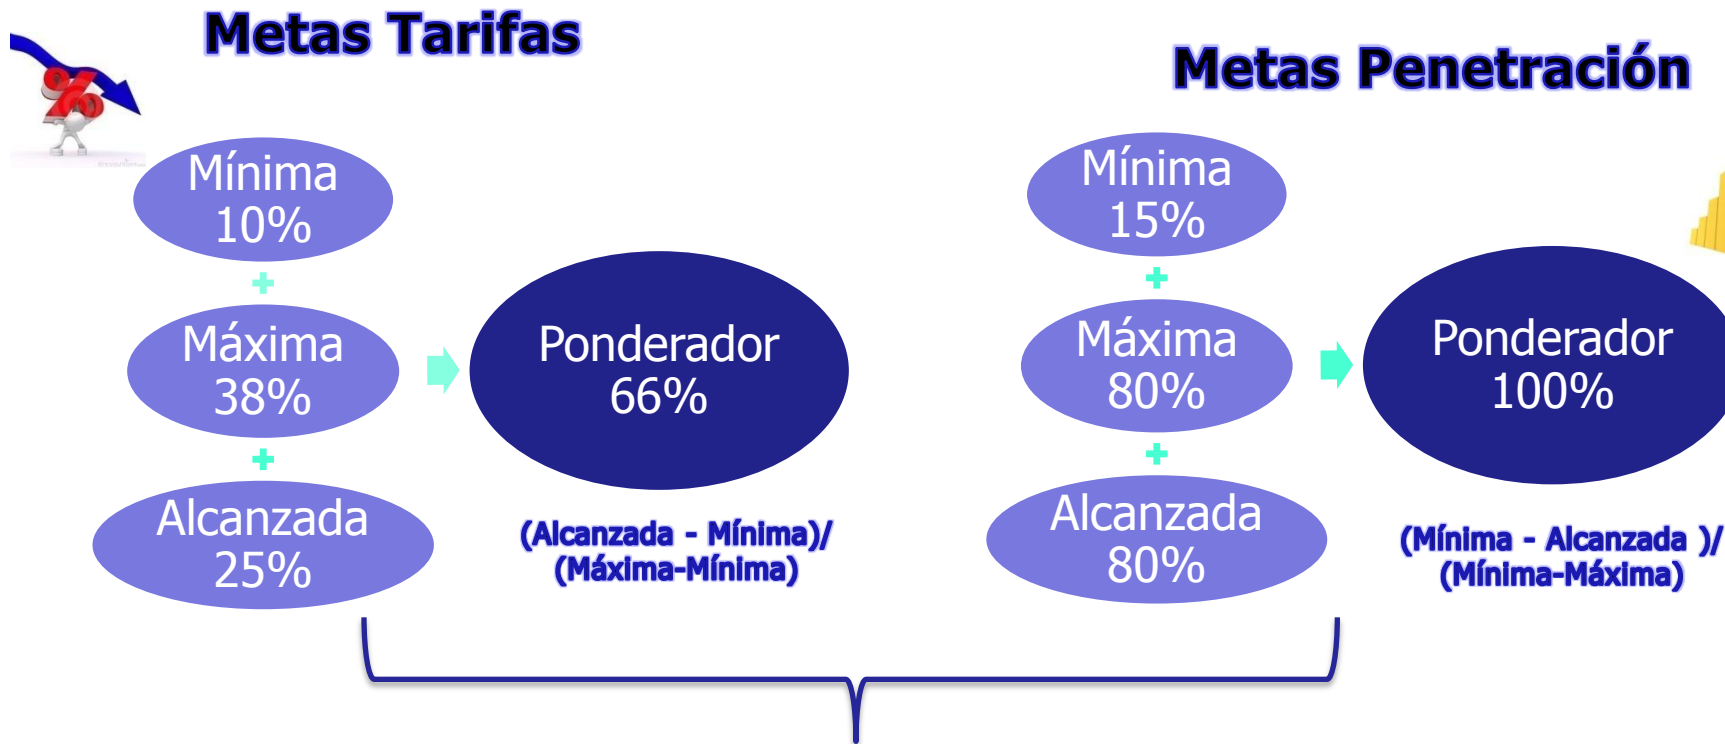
Metas Tarifas

Mínima
10%

+

Máxima
38%

+

Alcanzada
25%

Ponderador
66%

(Alcanzada - Mínima)/
(Máxima-Mínima)

Metas Penetración

Mínima
15%

+

Máxima
80%

+

Alcanzada
80%

Ponderador
100%

(Mínima - Alcanzada )/
(Mínima-Máxima)